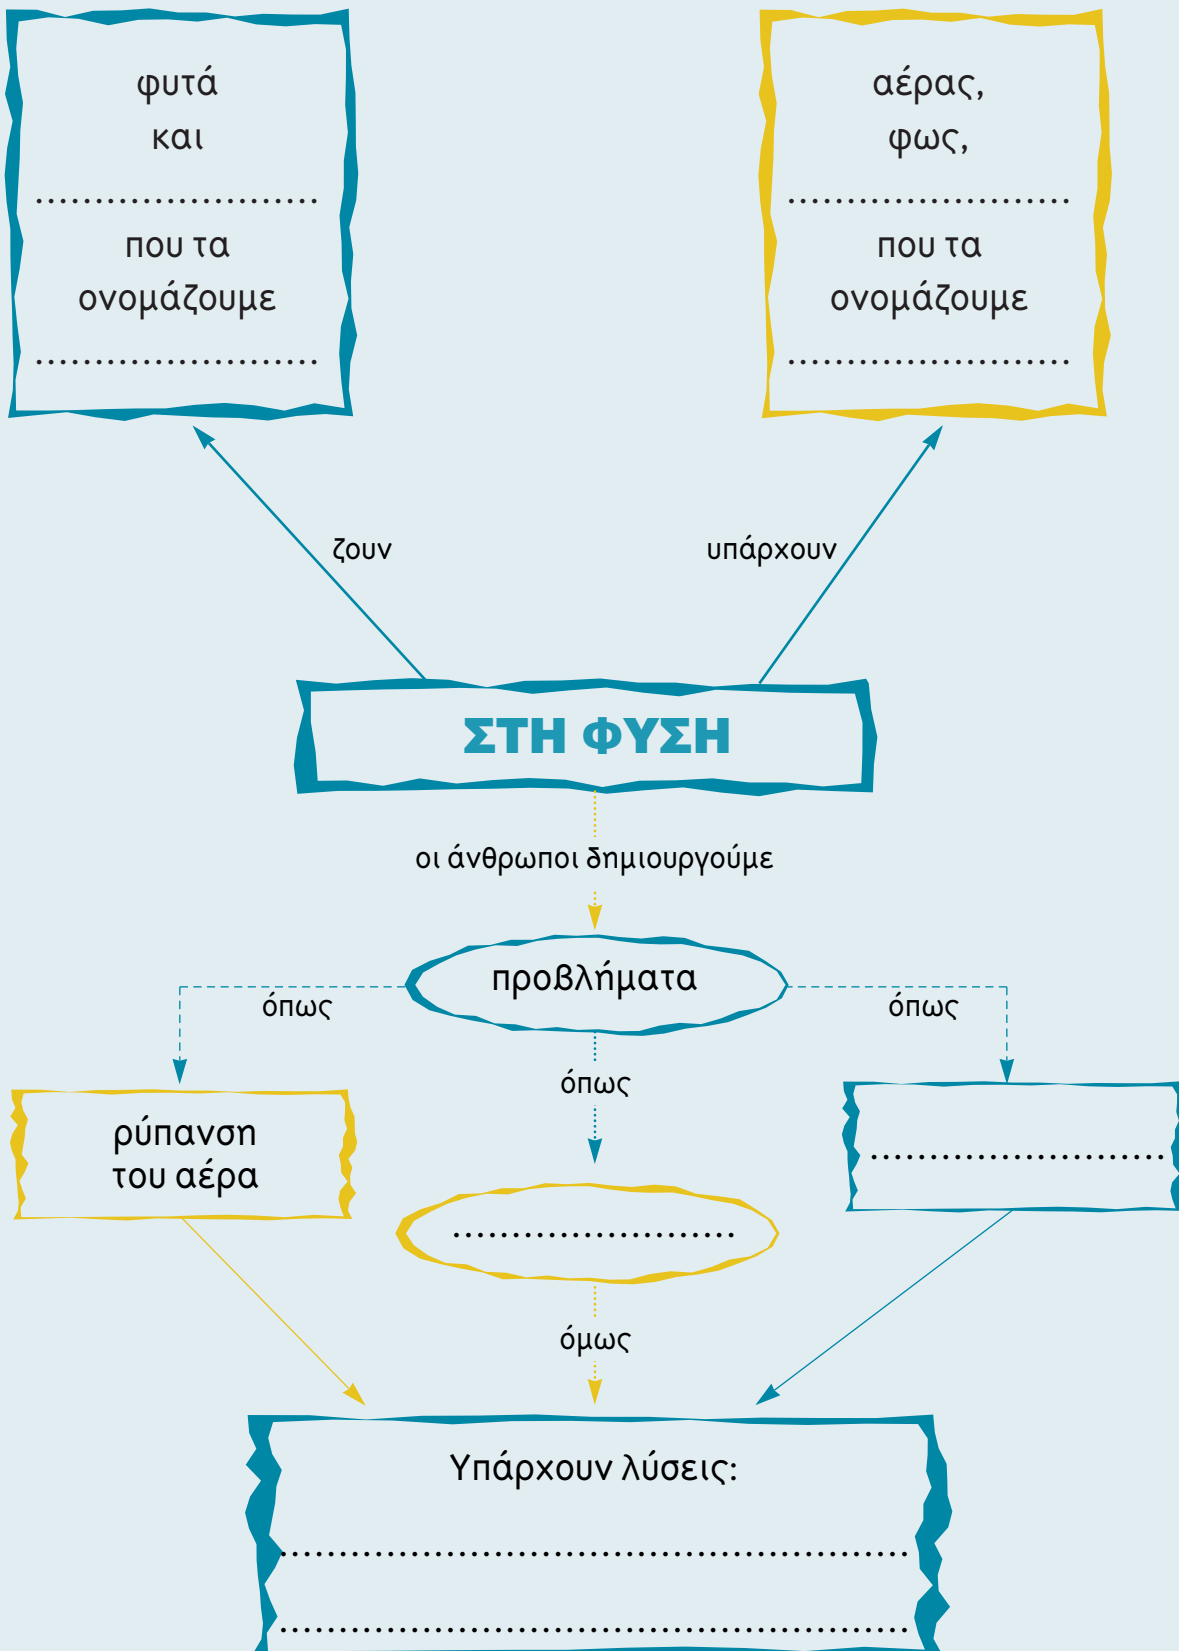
φυτά
και
........................
που τα
ονομάζουμε
........................

αέρας,
φως,
........................
που τα
ονομάζουμε
........................

ζουν

υπάρχουν

ΣΤΗ ΦΥΣΗ

οι άνθρωποι δημιουργούμε

προβλήματα

όπως

όπως

όπως

ρύπανση
του αέρα

........................

........................

όμως

Υπάρχουν λύσεις:

................................................

................................................